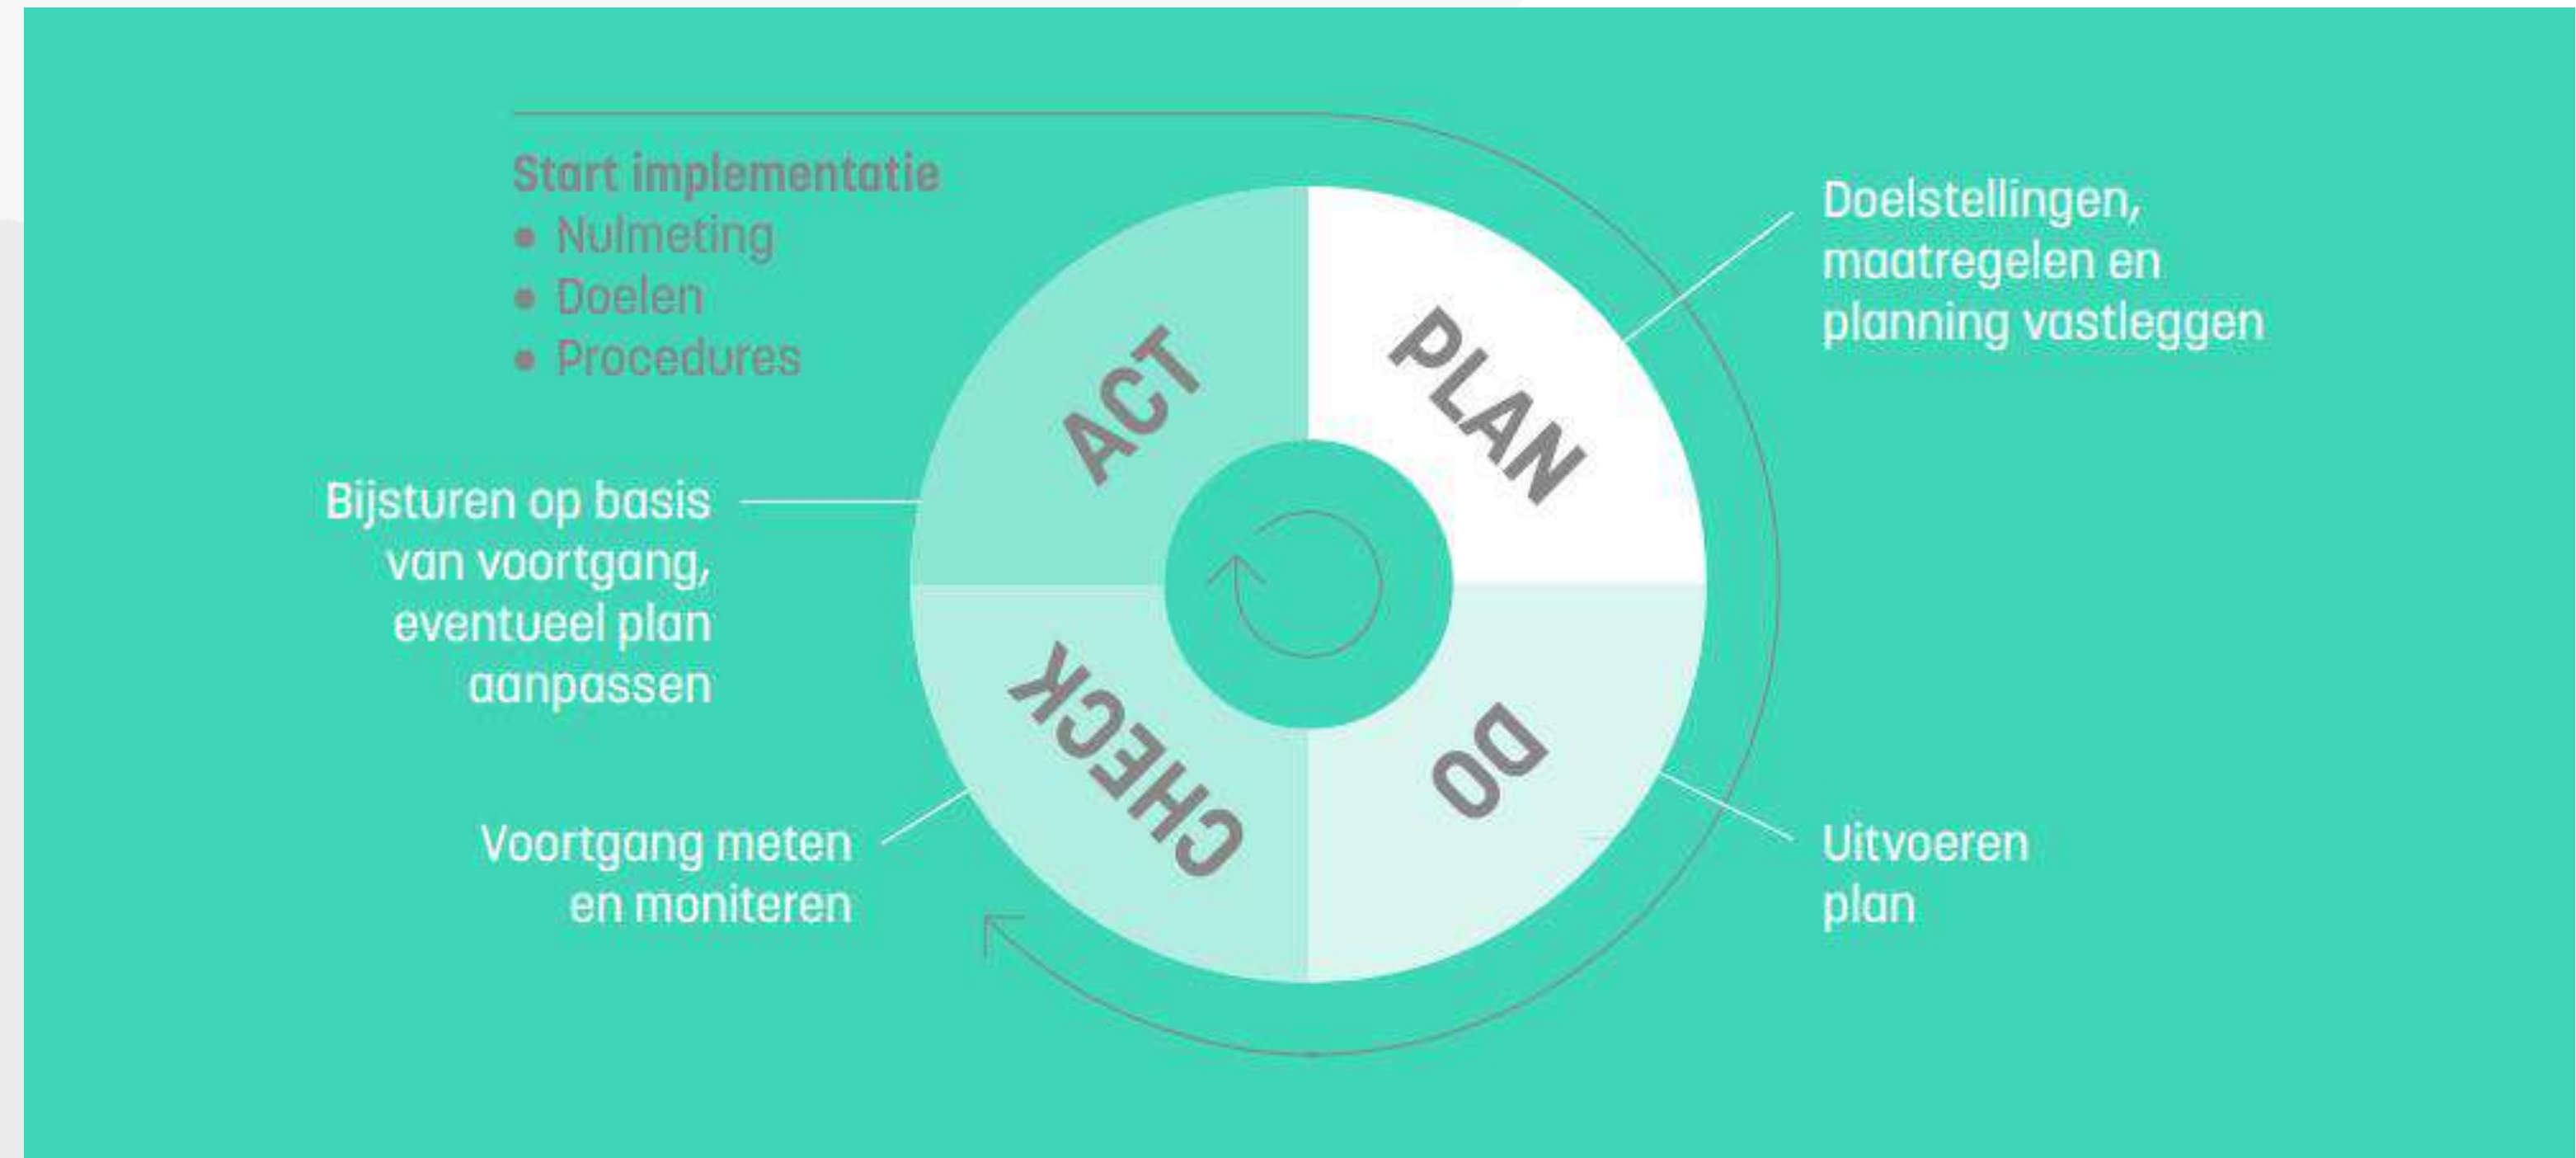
Start implementatie
• Nulmeting
• Doelen
• Procedures

Doelstellingen, maatregelen en planning vastleggen

ACT

PLAN

Bijsturen op basis van voortgang, eventueel plan aanpassen

CHECK

DO

Voortgang meten en moniteren

Uitvoeren plan